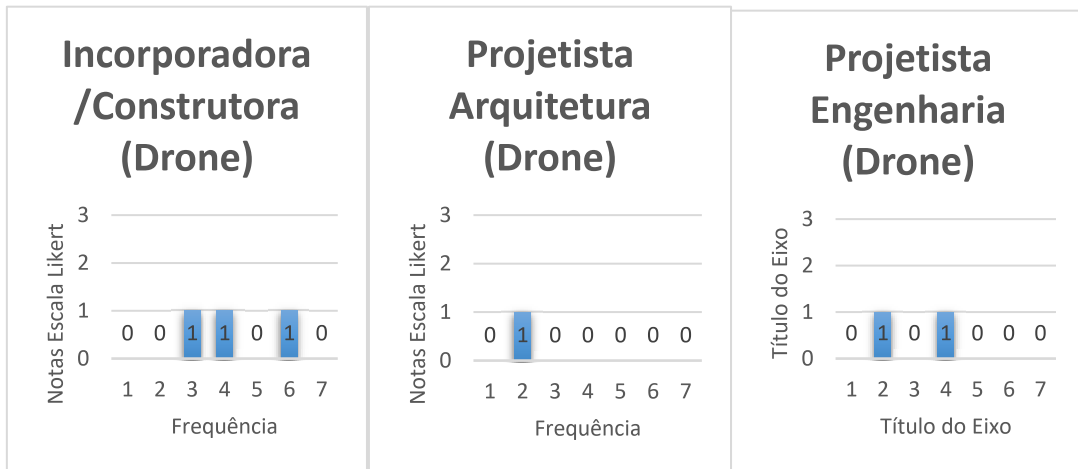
Incorporadora /Construtora (Drone)

Notas Escala Likert

3
2
1
0

0 0 1 1 0 1 0

1 2 3 4 5 6 7

Frequência

Projetista Arquitetura (Drone)

Notas Escala Likert

3
2
1
0

0 1 0 0 0 0 0

1 2 3 4 5 6 7

Frequência

Projetista Engenharia (Drone)

Título do Eixo

3
2
1
0

0 1 0 1 0 0 0

1 2 3 4 5 6 7

Título do Eixo